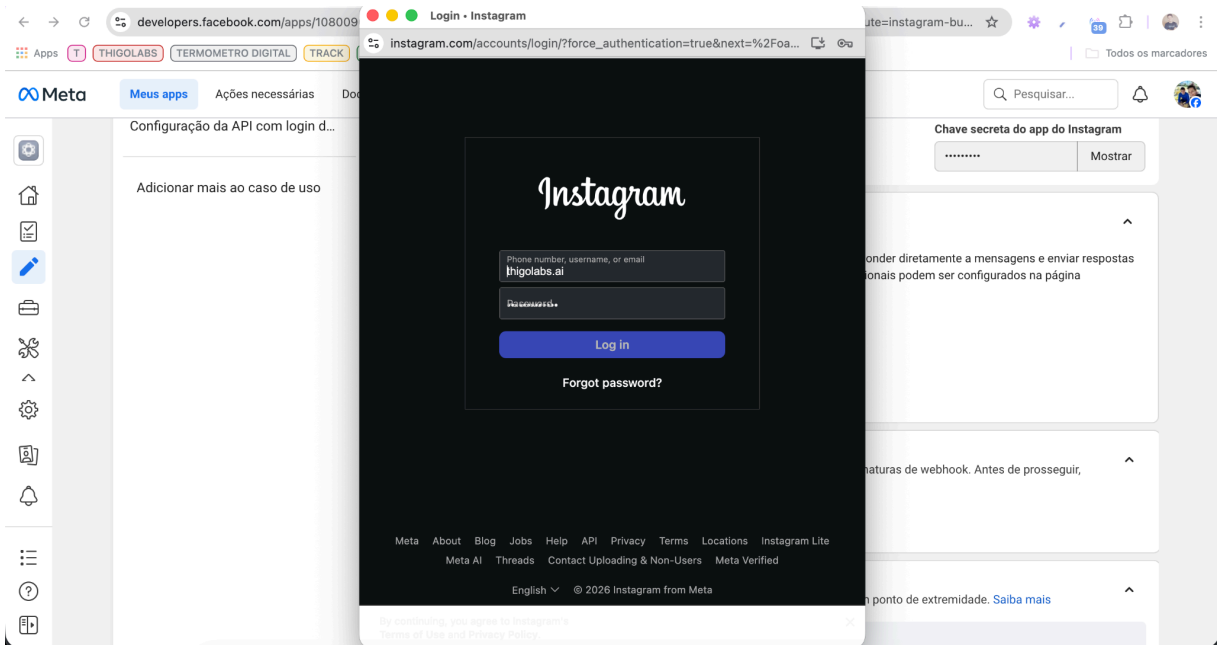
developers.facebook.com/apps/108009

ute=instagram-bu...

Apps T THIGOLABS TERMOMETRO DIGITAL TRACK

Todos os marcadores

Meta Meus apps Ações necessárias Do

Pesquisar...

Configuração da API com login d...

Adicionar mais ao caso de uso

Chave secreta do app do Instagram

•••••••••

Mostrar

onder diretamente a mensagens e enviar respostas ionais podem ser configurados na página

naturas de webhook. Antes de prosseguir,

n ponto de extremidade. Saiba mais

Login • Instagram

instagram.com/accounts/login/?force_authentication=true&next=%2Foa...

Instagram

Phone number, username, or email
thigolabs.ai

Password

Log in

Forgot password?

Meta About Blog Jobs Help API Privacy Terms Locations Instagram Lite Meta AI Threads Contact Uploading & Non-Users Meta Verified

English © 2026 Instagram from Meta

By continuing, you agree to Instagram's Terms of Use and Privacy Policy.